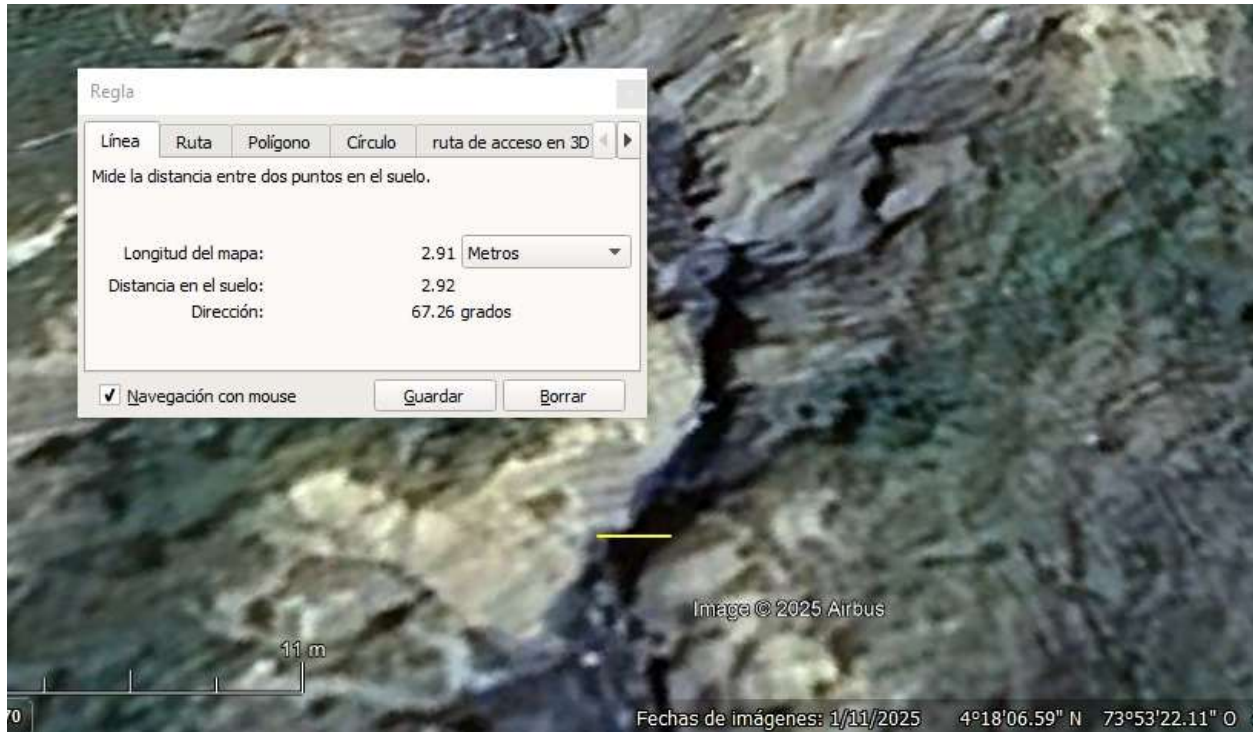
Regla

Línea | Ruta | Polígono | Círculo | ruta de acceso en 3D

Mide la distancia entre dos puntos en el suelo.

Longitud del mapa: 2.91 Metros
Distancia en el suelo: 2.92
Dirección: 67.26 grados

✓ Navegación con mouse

Guardar

Borrar

Image © 2025 Airbus

11 m

70

Fechas de imágenes: 1/11/2025 4°18'06.59" N 73°53'22.11" O